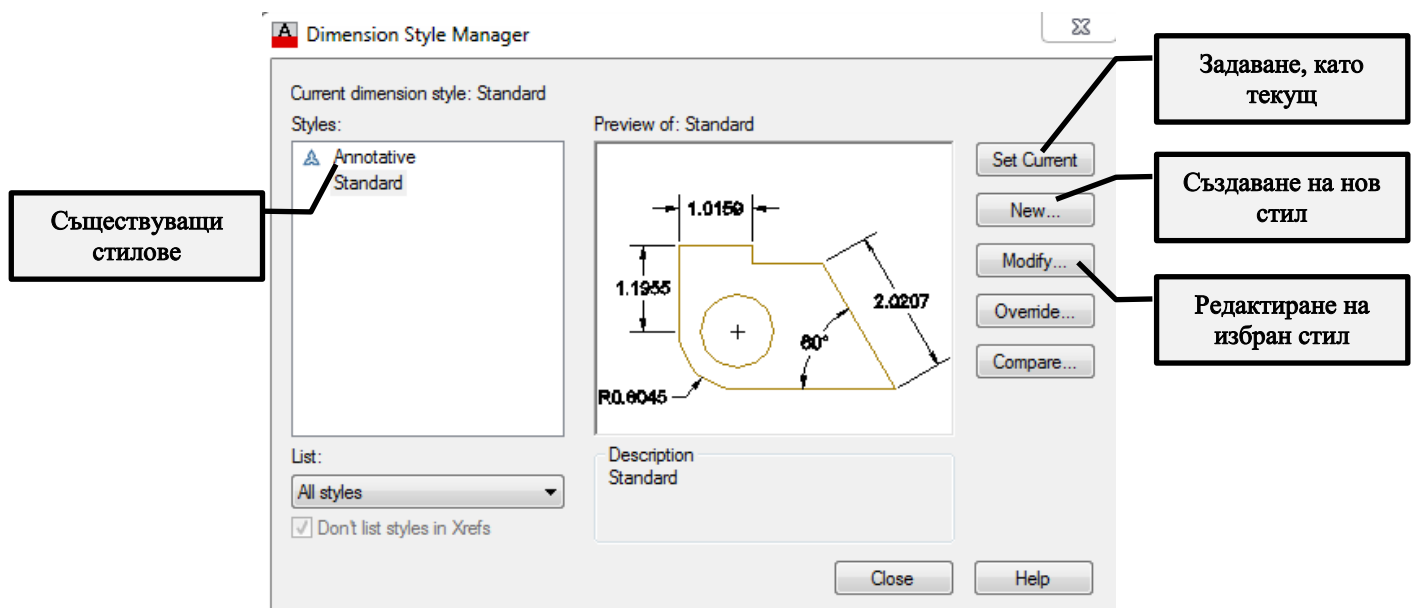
Dimension Style Manager

Current dimension style: Standard

Styles:

Annotative
Standard

Съществуващи стилове

Preview of: Standard

1.0159

1.1955

2.0207

60°

R0.6045

Set Current

New...

Modify...

Override...

Compare...

Задаване, като текущ

Създаване на нов стил

Редактиране на избран стил

List:

All styles

Don't list styles in Xrefs

Description
Standard

Close

Help